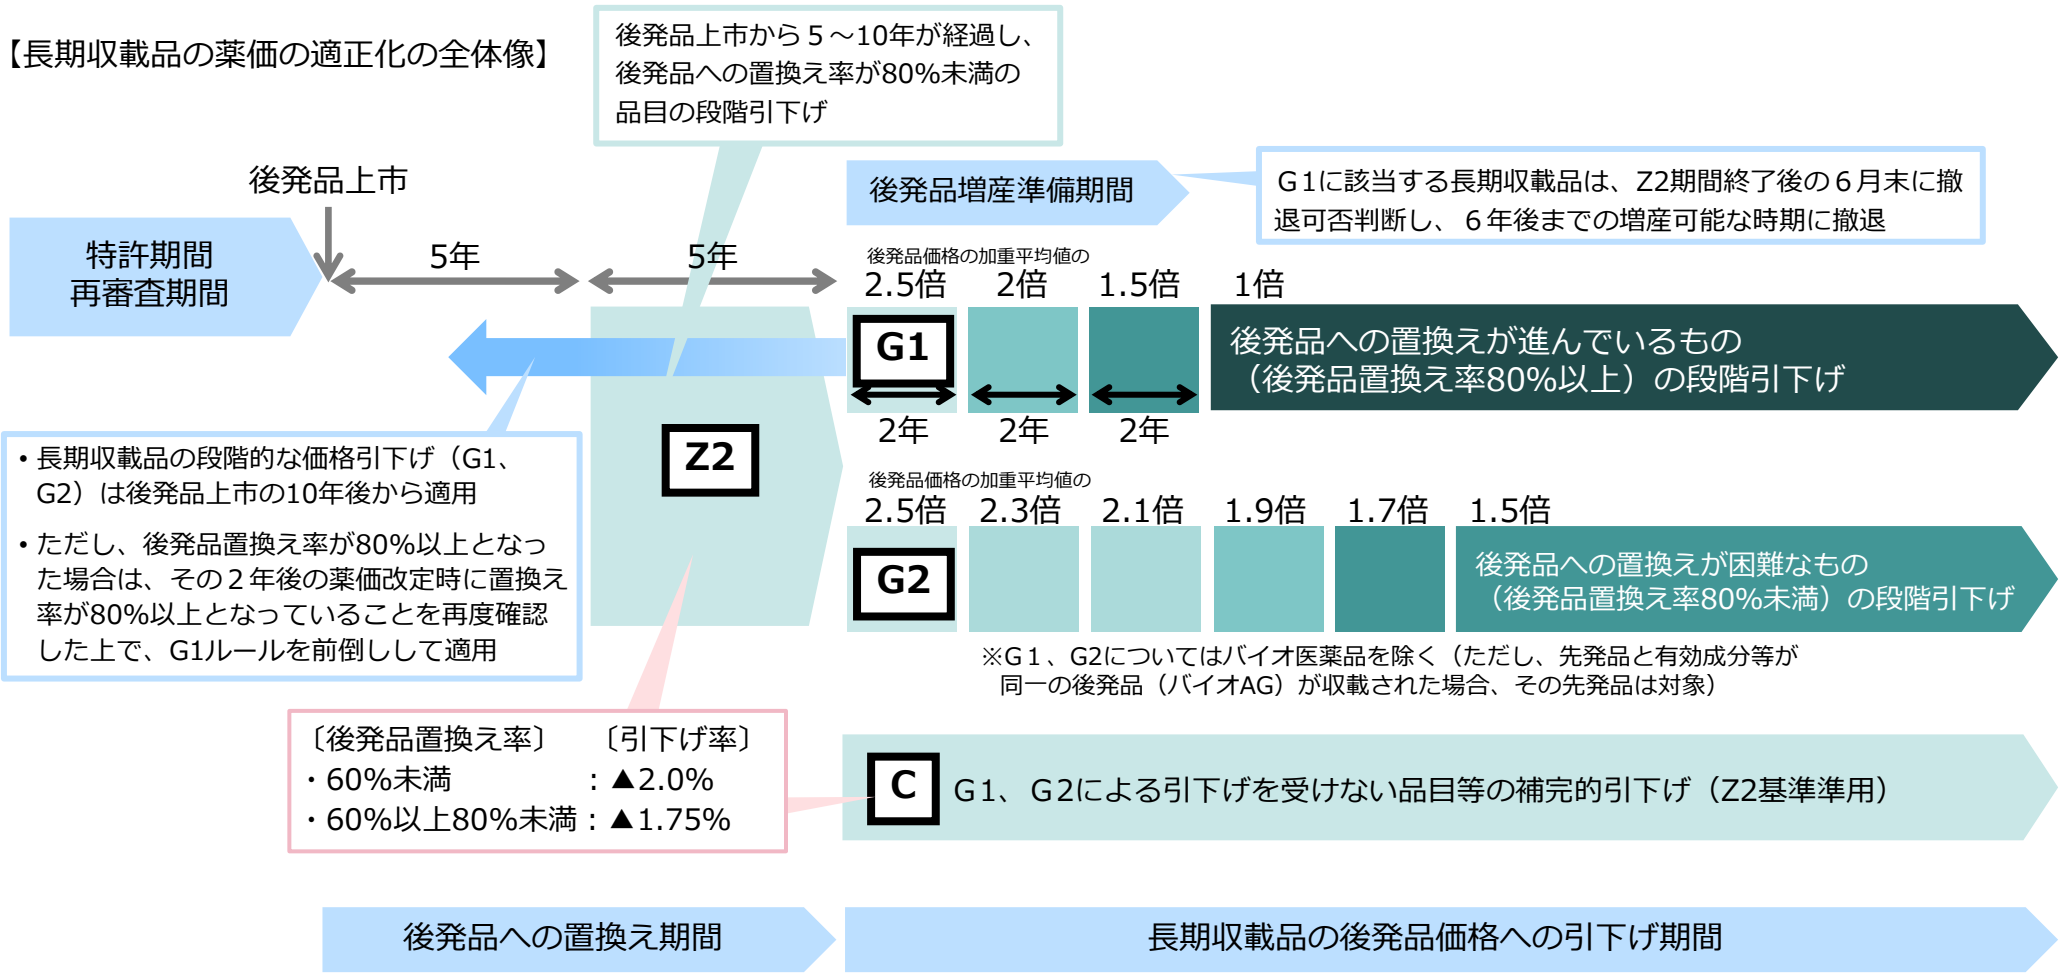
【長期収載品の薬価の適正化の全体像】

後発品上市から５～10年が経過し、後発品への置換え率が80%未満の品目の段階引下げ

後発品上市

特許期間
再審査期間

5年

5年

後発品増産準備期間

G１に該当する長期収載品は、Z2期間終了後の６月末に撤退可否判断し、６年後までの増産可能な時期に撤退

後発品価格の加重平均値の
2.5倍　2倍　1.5倍　1倍

G1

2年　2年　2年

後発品への置換えが進んでいるもの
（後発品置換え率80%以上）の段階引下げ

Z2

・長期収載品の段階的な価格引下げ（G1、G2）は後発品上市の10年後から適用

・ただし、後発品置換え率が80%以上となった場合は、その２年後の薬価改定時に置換え率が80%以上となっていることを再度確認した上で、G1ルールを前倒しして適用

後発品価格の加重平均値の
2.5倍　2.3倍　2.1倍　1.9倍　1.7倍　1.5倍

G2

後発品への置換えが困難なもの
（後発品置換え率80%未満）の段階引下げ

※G１、G2についてはバイオ医薬品を除く（ただし、先発品と有効成分等が同一の後発品（バイオAG）が収載された場合、その先発品は対象）

〔後発品置換え率〕　〔引下げ率〕
・60%未満　：▲2.0%
・60%以上80%未満：▲1.75%

C

G１、G２による引下げを受けない品目等の補完的引下げ（Z2基準準用）

後発品への置換え期間

長期収載品の後発品価格への引下げ期間